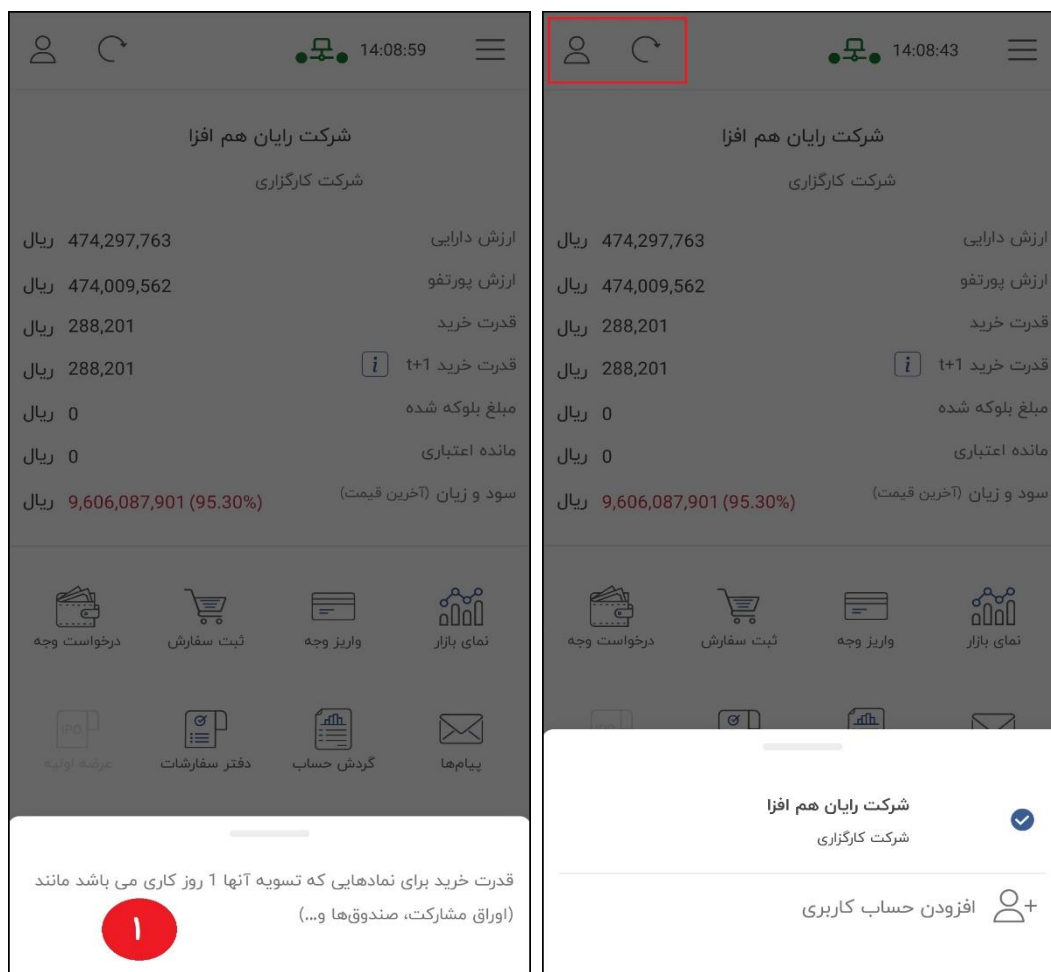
14:08:59

شرکت رایان هم افزا

شرکت کارگزاری

ارزش دارایی 474,297,763 ریال

ارزش پورتفو 474,009,562 ریال

قدرت خرید 288,201 ریال

قدرت خرید t+1 i 288,201 ریال

مبلغ بلوکه شده 0 ریال

مانده اعتباری 0 ریال

سود و زیان (آخرین قیمت) 9,606,087,901 (95.30%) ریال

نمای بازار
واریز وجه
ثبت سفارش
درخواست وجه

پیام‌ها
گردش حساب
دفتر سفارشات
IPO عرضه اولیه

قدرت خرید برای نمادهایی که تسویه آنها 1 روز کاری می باشد مانند (اوراق مشارکت، صندوق‌ها و...)

1

14:08:43

شرکت رایان هم افزا

شرکت کارگزاری

ارزش دارایی 474,297,763 ریال

ارزش پورتفو 474,009,562 ریال

قدرت خرید 288,201 ریال

قدرت خرید t+1 i 288,201 ریال

مبلغ بلوکه شده 0 ریال

مانده اعتباری 0 ریال

سود و زیان (آخرین قیمت) 9,606,087,901 (95.30%) ریال

نمای بازار
واریز وجه
ثبت سفارش
درخواست وجه

شرکت رایان هم افزا
شرکت کارگزاری

افزودن حساب کاربری